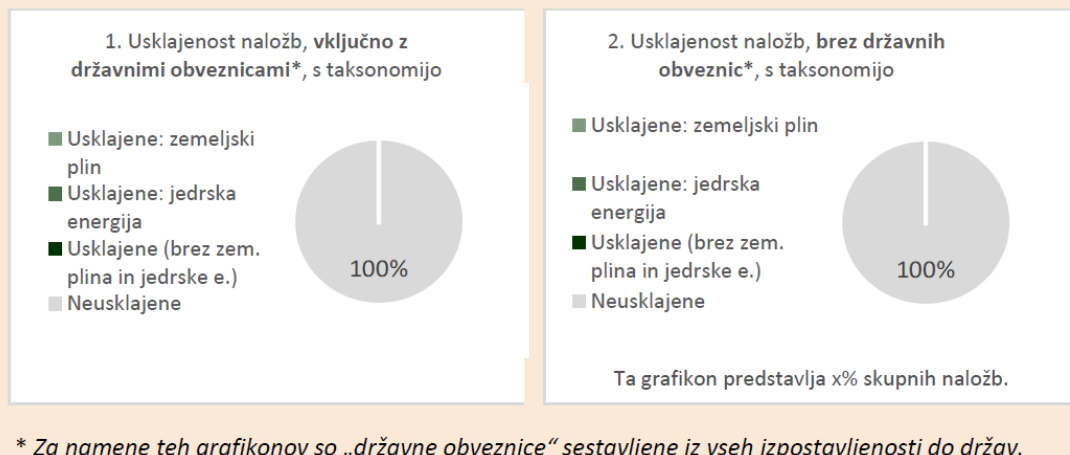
1. Usklajenost naložb, **vključno z državnimi obveznicami***, s taksonomijo

Usklajene: zemeljski plin
Usklajene: jedrska energija
Usklajene (brez zem. plina in jedrske e.)
Neusklajene

100%

2. Usklajenost naložb, **brez državnih obveznic***, s taksonomijo

Usklajene: zemeljski plin
Usklajene: jedrska energija
Usklajene (brez zem. plina in jedrske e.)
Neusklajene

100%

Ta grafikon predstavlja x% skupnih naložb.

* Za namene teh grafikonov so „državne obveznice“ sestavljene iz vseh izpostavljenosti do držav.